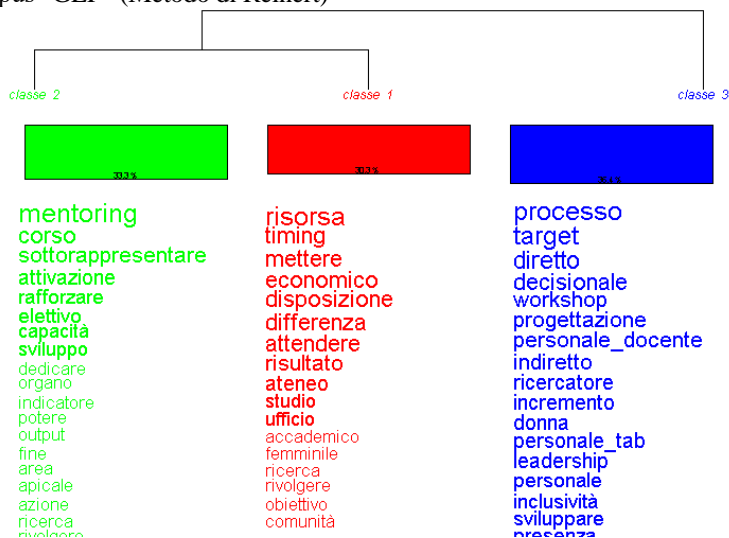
pus "GEP" (Metodo di Reinert)

classe 2

33,3 %

mentoring
corso
sottorappresentare
attivazione
rafforzare
elettivo
capacità
sviluppo
dedicare
organo
indicatore
potere
output
fine
area
apicale
azione
ricerca
rivolgere

classe 1

30,3 %

risorsa
timing
mettere
economico
disposizione
differenza
attendere
risultato
ateneo
studio
ufficio
accademico
femminile
ricerca
rivolgere
obiettivo
comunità

classe 3

36,4 %

processo
target
diretto
decisionale
workshop
progettazione
personale_docente
indiretto
ricercatore
incremento
donna
personale_tab
leadership
personale
inclusività
sviluppare
presenza